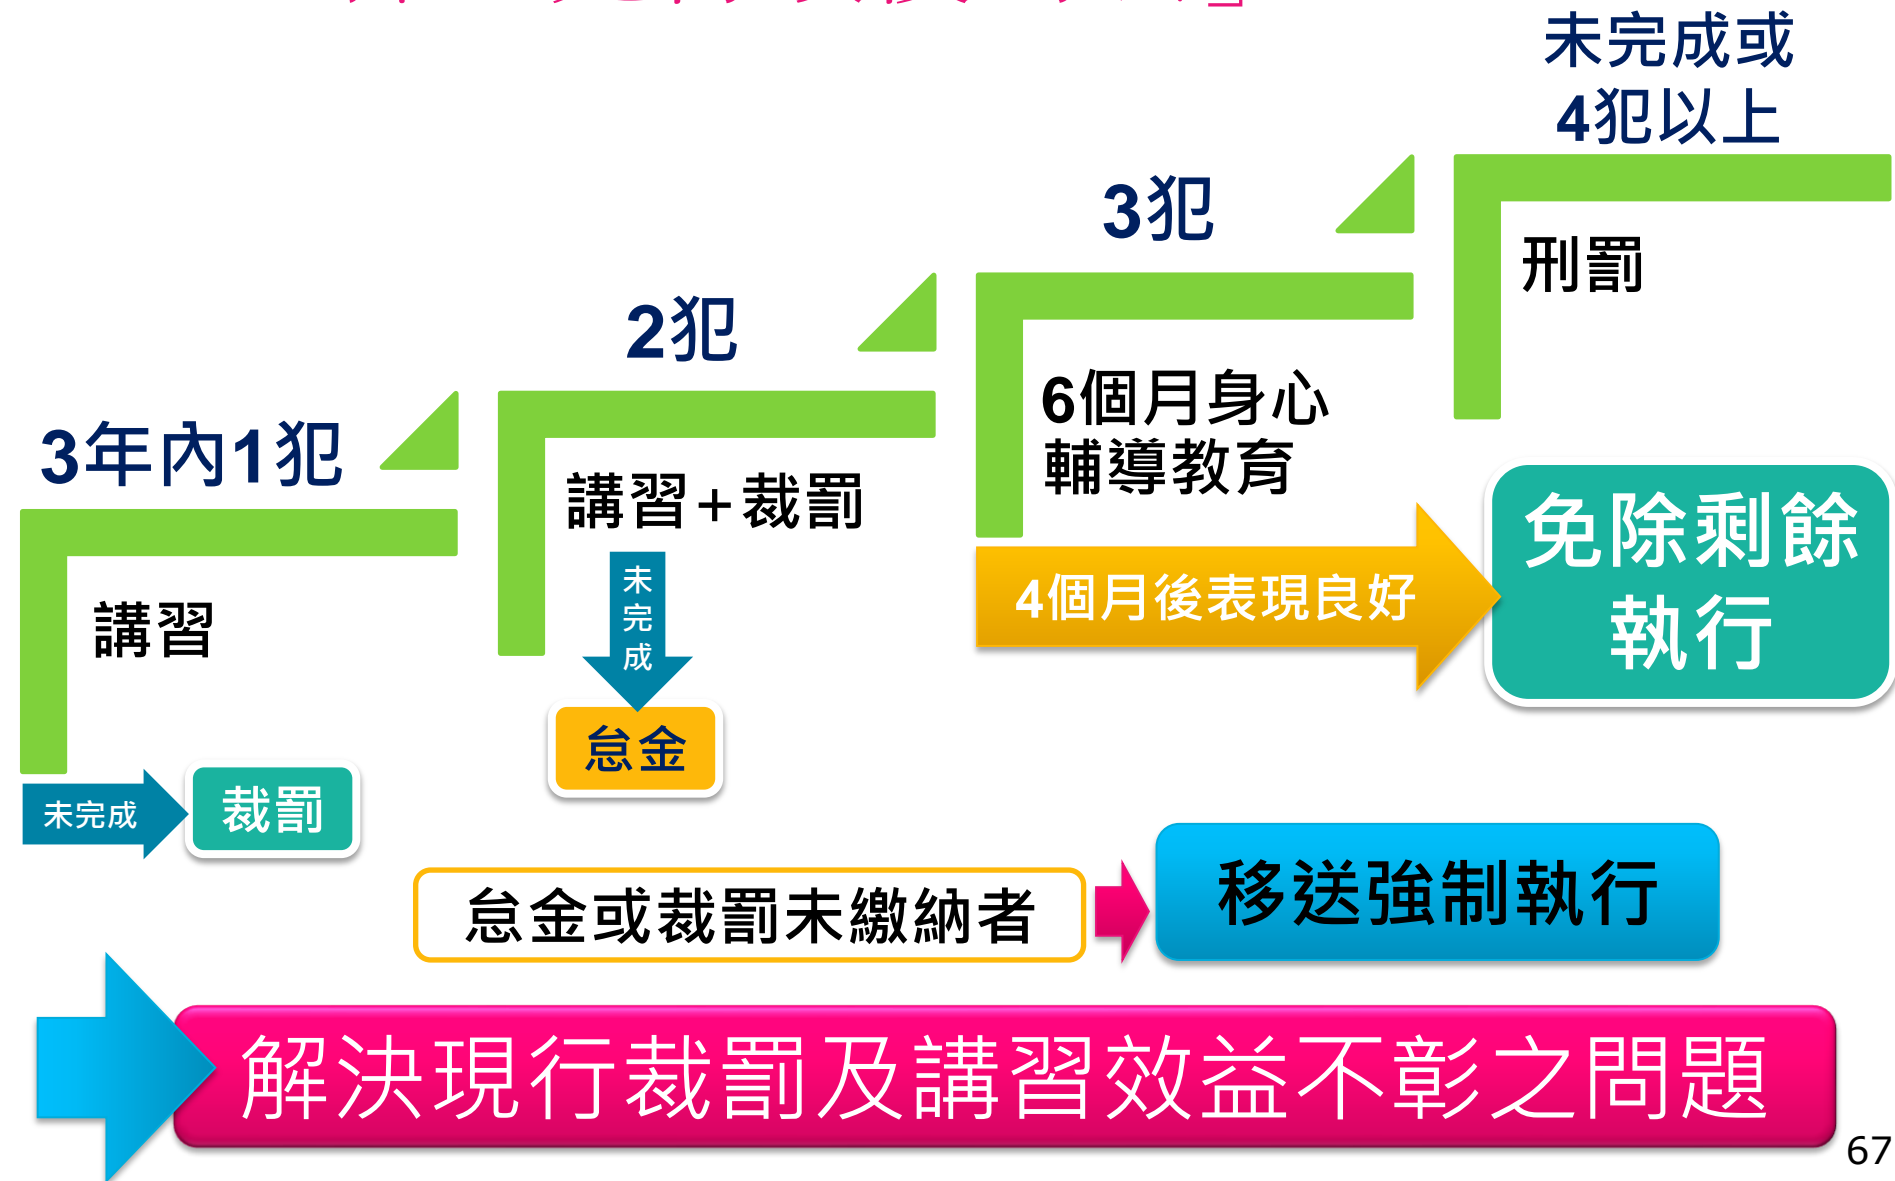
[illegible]

3年內1犯

講習

未完成

裁罰

2犯

講習+裁罰

未完成

怠金

3犯

6個月身心輔導教育

4個月後表現良好

免除剩餘執行

未完成或4犯以上

刑罰

怠金或裁罰未繳納者

移送強制執行

解決現行裁罰及講習效益不彰之問題

67